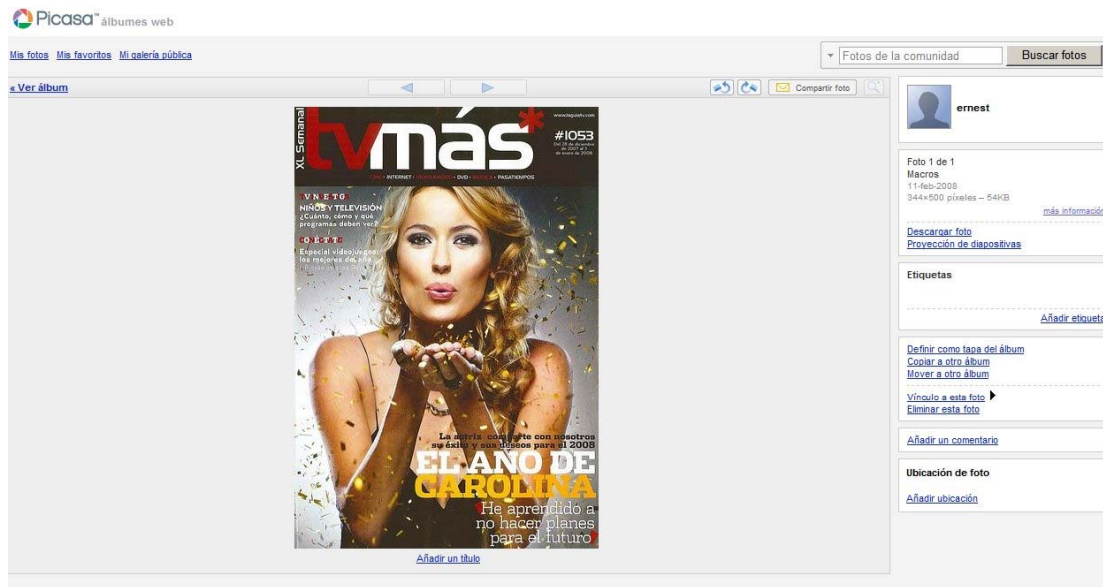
Picasa™ álbumes web

Mis fotos Mis favoritos Mi galería pública

Fotos de la comunidad Buscar fotos

« Ver álbum

Compartir foto

XL Semanal
tvmás*
#1053
www.tegustv.com
Del 29 de diciembre de 2007 al 5 de enero de 2008
CINE • INTERNET • VIDEOJUEGOS • DVD • MÚSICA • PASATIEMPOS

EN NETO
NIÑOS Y TELEVISIÓN
¿Cuánto, cómo y qué programas deben ver?
CONSOLAS
Especial videojuegos: los mejores del año
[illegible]

La actriz comparte con nosotros su éxito y sus deseos para el 2008
EL AÑO DE CAROLINA
'He aprendido a no hacer planes para el futuro'

Añadir un título

ernest

Foto 1 de 1
Macros
11-feb-2008
344×500 píxeles – 54KB
más información

Descargar foto
Proyección de diapositivas

Etiquetas

Añadir etiqueta

Definir como tapa del álbum
Copiar a otro álbum
Mover a otro álbum
Vínculo a esta foto
Eliminar esta foto

Añadir un comentario

Ubicación de foto

Añadir ubicación